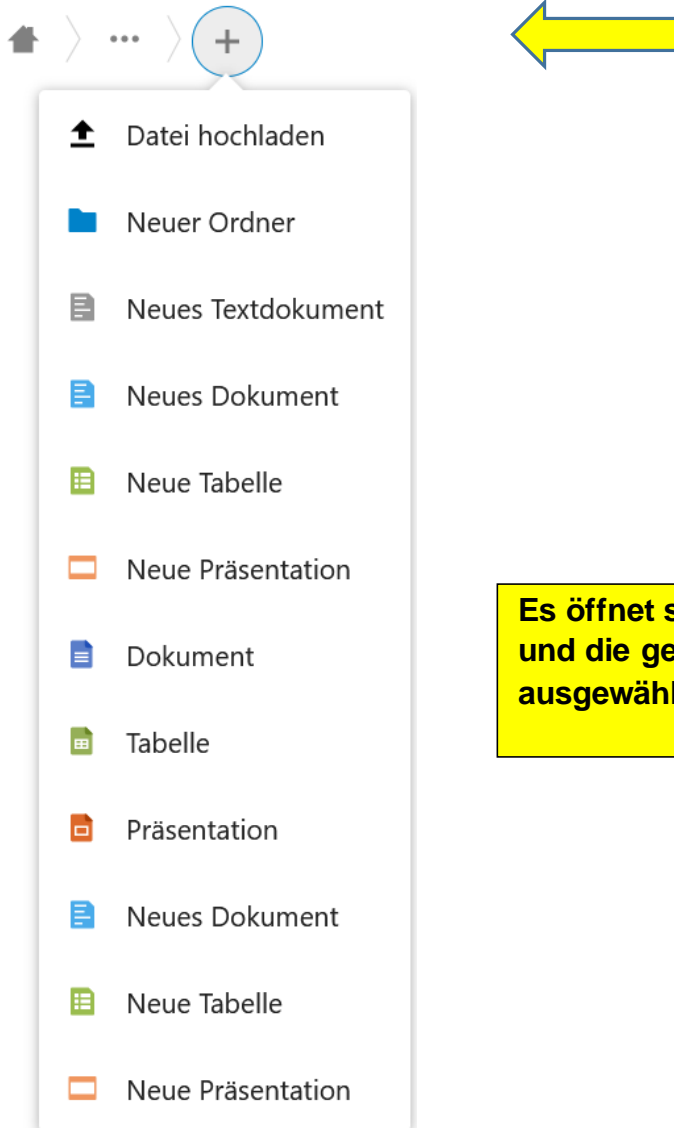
...

+

Datei hochladen

Neuer Ordner

Neues Textdokument

Neues Dokument

Neue Tabelle

Neue Präsentation

Dokument

Tabelle

Präsentation

Neues Dokument

Neue Tabelle

Neue Präsentation

Es öffnet s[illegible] und die ge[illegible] ausgewähl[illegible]